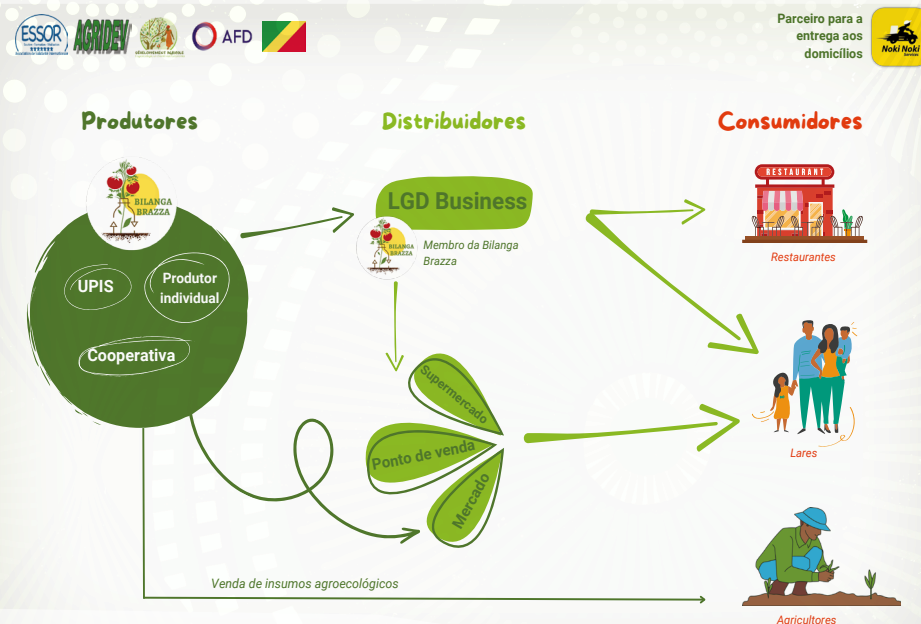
ESSOR AGRIDEV AFD

Parceiro para a entrega aos domicílios

Noki Noki

Produtores

BILANGA BRAZZA

UPIS

Produtor individual

Cooperativa

Distribuidores

LGD Business

BILANGA BRAZZA

Membro da Bilanga Brazza

Supermercado

Ponto de venda

Mercado

Consumidores

RESTAURANT

Restaurantes

Lares

Venda de insumos agroecológicos

Agricultores